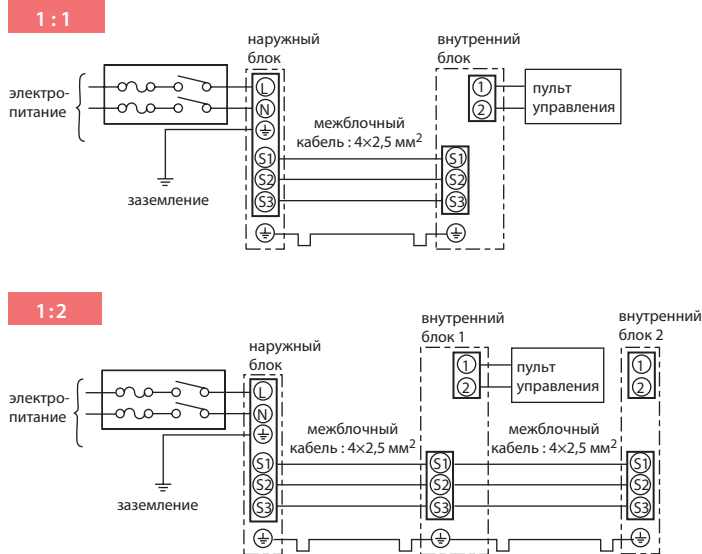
1 : 1

наружный блок

внутренний блок

электропитание

L
N
⏚

① ②

пульт управления

межблочный кабель : 4×2,5 мм$^2$

S1 S2 S3

S1 S2 S3

заземление

⏚ ⏚

1 : 2

внутренний блок 1

внутренний блок 2

наружный блок

① ②

пульт управления

① ②

электропитание

L
N
⏚

межблочный кабель : 4×2,5 мм$^2$

межблочный кабель : 4×2,5 мм$^2$

S1 S2 S3

S1 S2 S3

S1 S2 S3

заземление

⏚ ⏚ ⏚